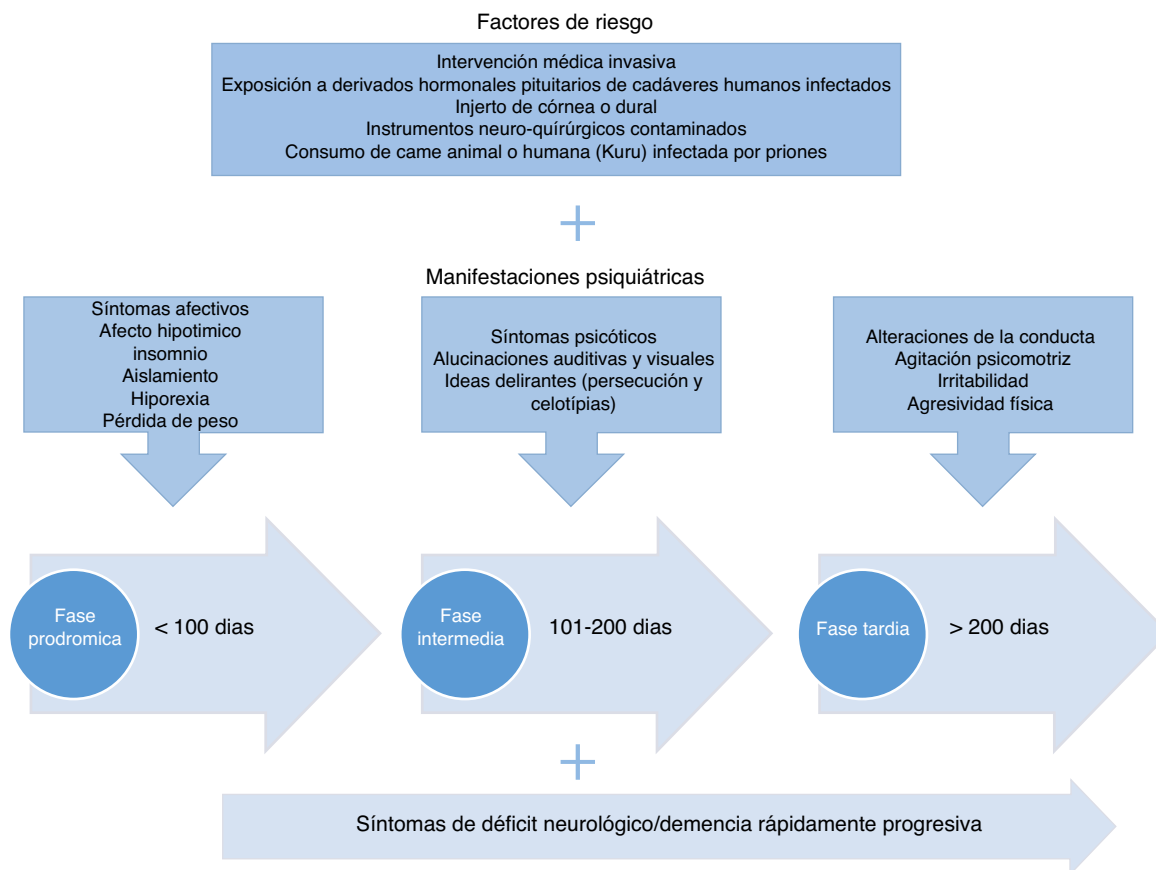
Factores de riesgo

Intervención médica invasiva
Exposición a derivados hormonales pituitarios de cadáveres humanos infectados
Injerto de córnea o dural
Instrumentos neuro-quirúrgicos contaminados
Consumo de came animal o humana (Kuru) infectada por priones

Manifestaciones psiquiátricas

Síntomas afectivos
Afecto hipotimico
insomnio
Aislamiento
Hiporexia
Pérdida de peso

Síntomas psicóticos
Alucinaciones auditivas y visuales
Ideas delirantes (persecución y celotípias)

Alteraciones de la conducta
Agitación psicomotriz
Irritabilidad
Agresividad física

Fase prodromica
< 100 dias

Fase intermedia
101-200 dias

Fase tardia
> 200 dias

Síntomas de déficit neurológico/demencia rápidamente progresiva